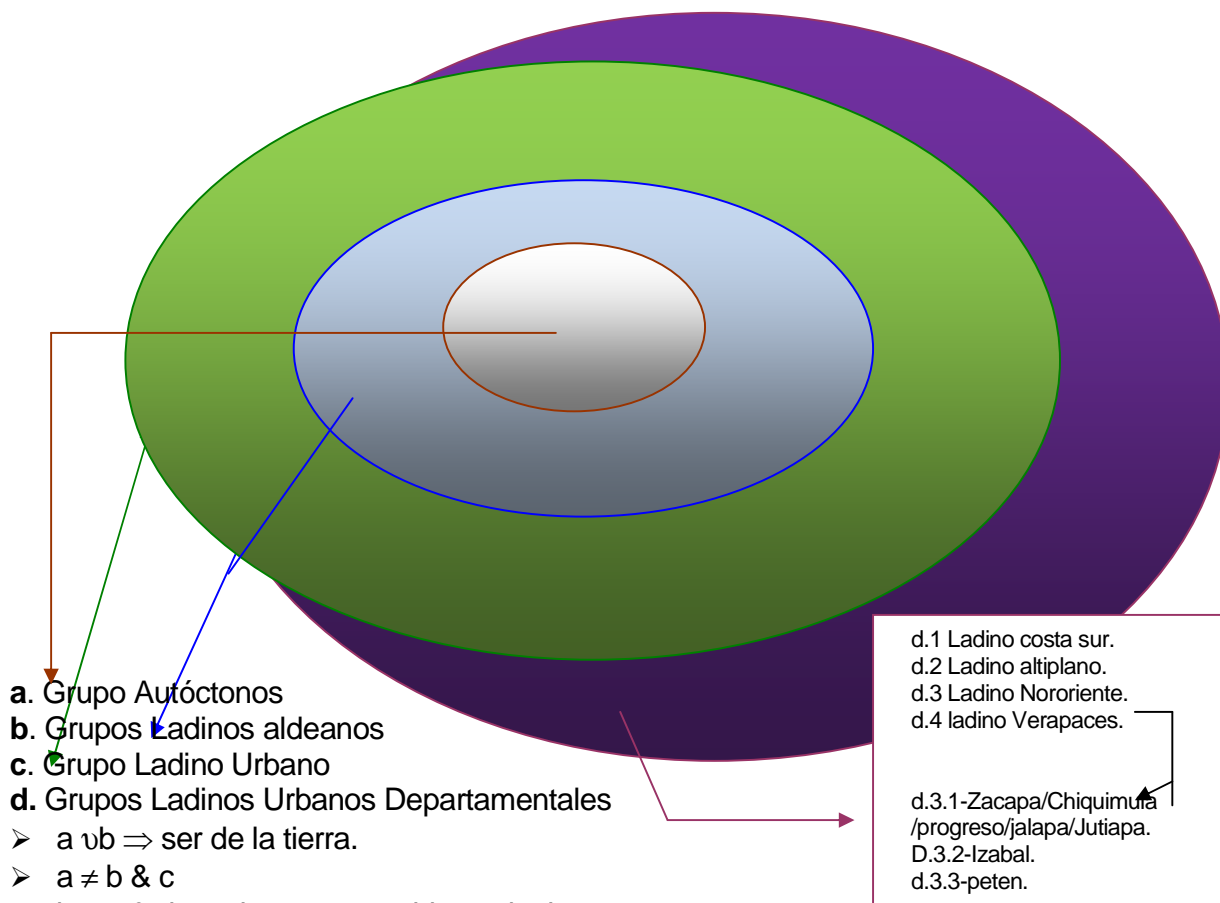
**a**. Grupo Autóctonos
**b**. Grupos Ladinos aldeanos
**c**. Grupo Ladino Urbano
**d.** Grupos Ladinos Urbanos Departamentales

- $a \upsilon b \Rightarrow$ ser de la tierra.
- $a \neq b$ & c

d.1 Ladino costa sur.
d.2 Ladino altiplano.
d.3 Ladino Nororiente.
d.4 ladino Verapaces.

d.3.1-Zacapa/Chiquimula /progreso/jalapa/Jutiapa.
D.3.2-Izabal.
d.3.3-peten.